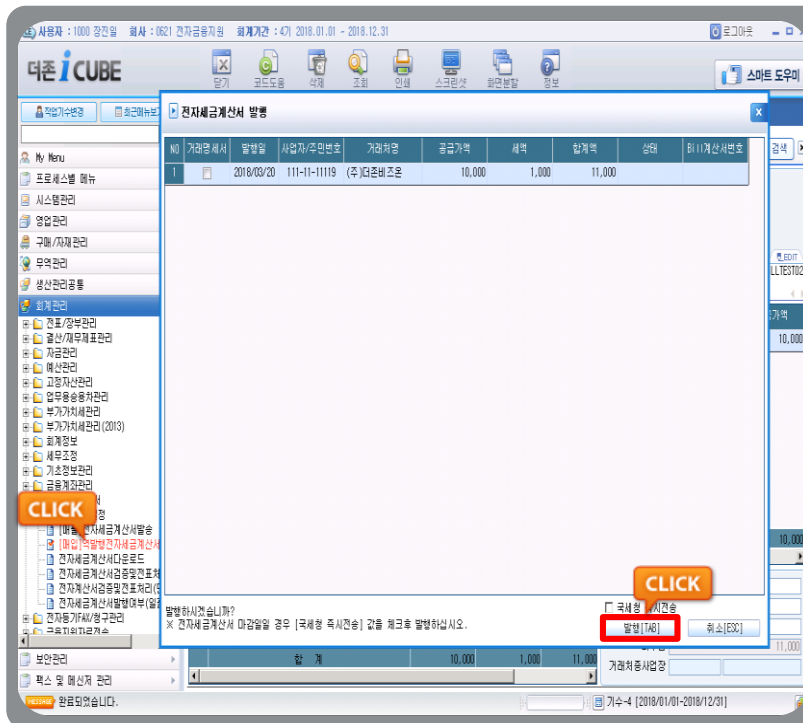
사용자 : 1000 장진일 회사 : 0621 전자금융지원 회계기간 : 4기 2018.01.01 - 2018.12.31
로그아웃

더존 iCUBE
닫기 코드도움 삭제 조회 인쇄 스크린샷 화면분할 정보
스마트 도우미

작업기수변경 최근메뉴보기

My Menu
프로세스별 메뉴
시스템관리
영업관리
구매/자재관리
무역관리
생산관리공통
회계관리
전표/장부관리
결산/재무제표관리
자금관리
예산관리
고정자산관리
업무용승용차관리
부가가치세관리
부가가치세관리(2013)
회계정보
세무조정
기초정보관리
금융계좌관리
CLICK
[매출]전자세금계산서발송
[매입]역발행전자세금계산서
전자세금계산서다운로드
전자세금계산서검증및전표처
전자계산서검증및전표처리
전자세금계산서발행여부(일
전자등기FAX/청구관리
보안관리
팩스 및 메신저 관리
완료되었습니다.

전자세금계산서 발행

| NO | 거래명세서 | 발행일 | 사업자/주민번호 | 거래처명 | 공급가액 | 세액 | 합계액 | 상태 | Bill계산서번호 |
|---|---|---|---|---|---|---|---|---|---|
| 1 | | 2018/03/20 | 111-11-11119 | (주)더존비즈온 | 10,000 | 1,000 | 11,000 | | |

발행하시겠습니까?
※ 전자세금계산서 마감일일 경우 [국세청 즉시전송] 값을 체크후 발행하십시오.
국세청 시전송
CLICK
발행[TAB] 취소[ESC]

검색
EDIT
LLTEST02
가액
10,000
10,000
11,000
합 계 10,000 1,000 11,00
거래처종사업장
기수-4 [2018/01/01-2018/12/31]